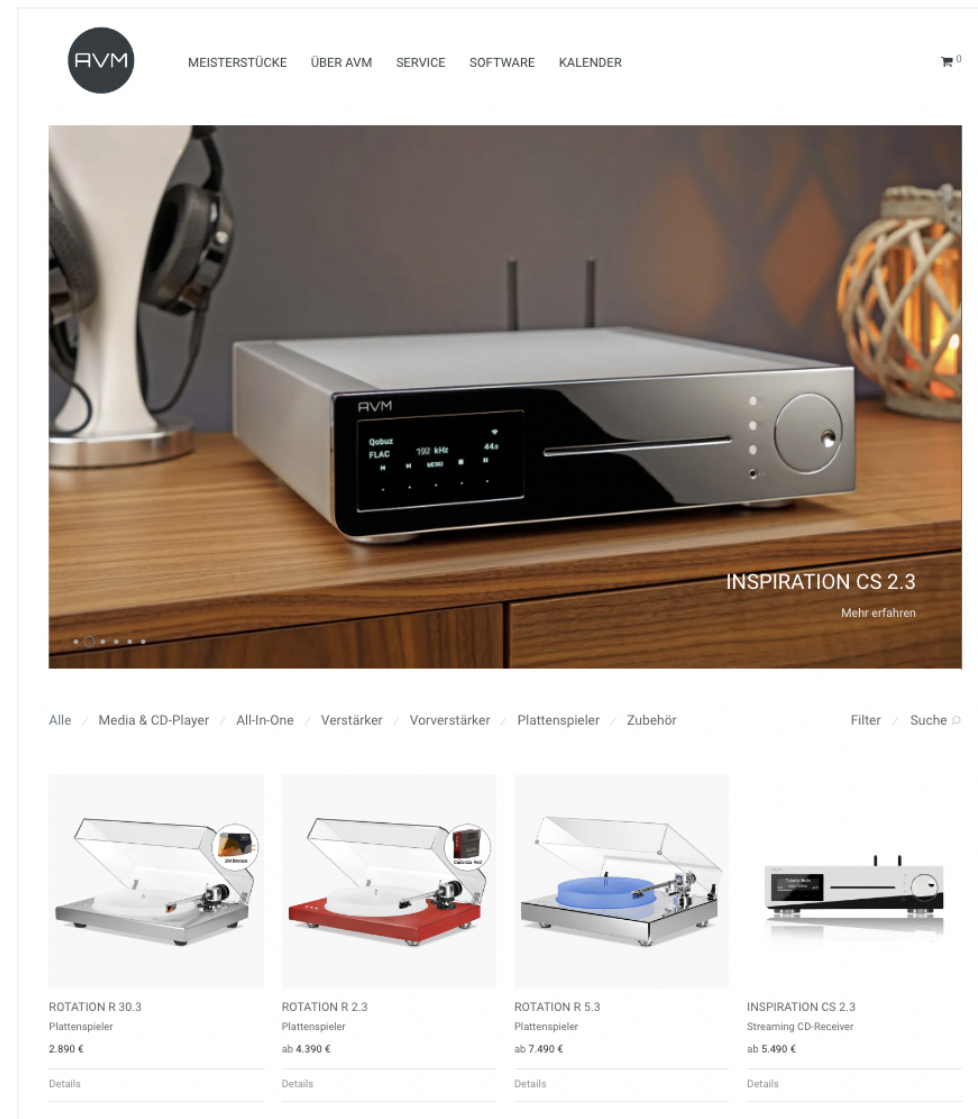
AVM

MEISTERSTÜCKE ÜBER AVM SERVICE SOFTWARE KALENDER

0

AVM

Qobuz
FLAC 192 kHz 44s
MENU

INSPIRATION CS 2.3
Mehr erfahren

Alle / Media & CD-Player / All-In-One / Verstärker / Vorverstärker / Plattenspieler / Zubehör

Filter / Suche

ROTATION R 30.3
Plattenspieler
2.890 €
Details

ROTATION R 2.3
Plattenspieler
ab 4.390 €
Details

ROTATION R 5.3
Plattenspieler
ab 7.490 €
Details

INSPIRATION CS 2.3
Streaming CD-Receiver
ab 5.490 €
Details